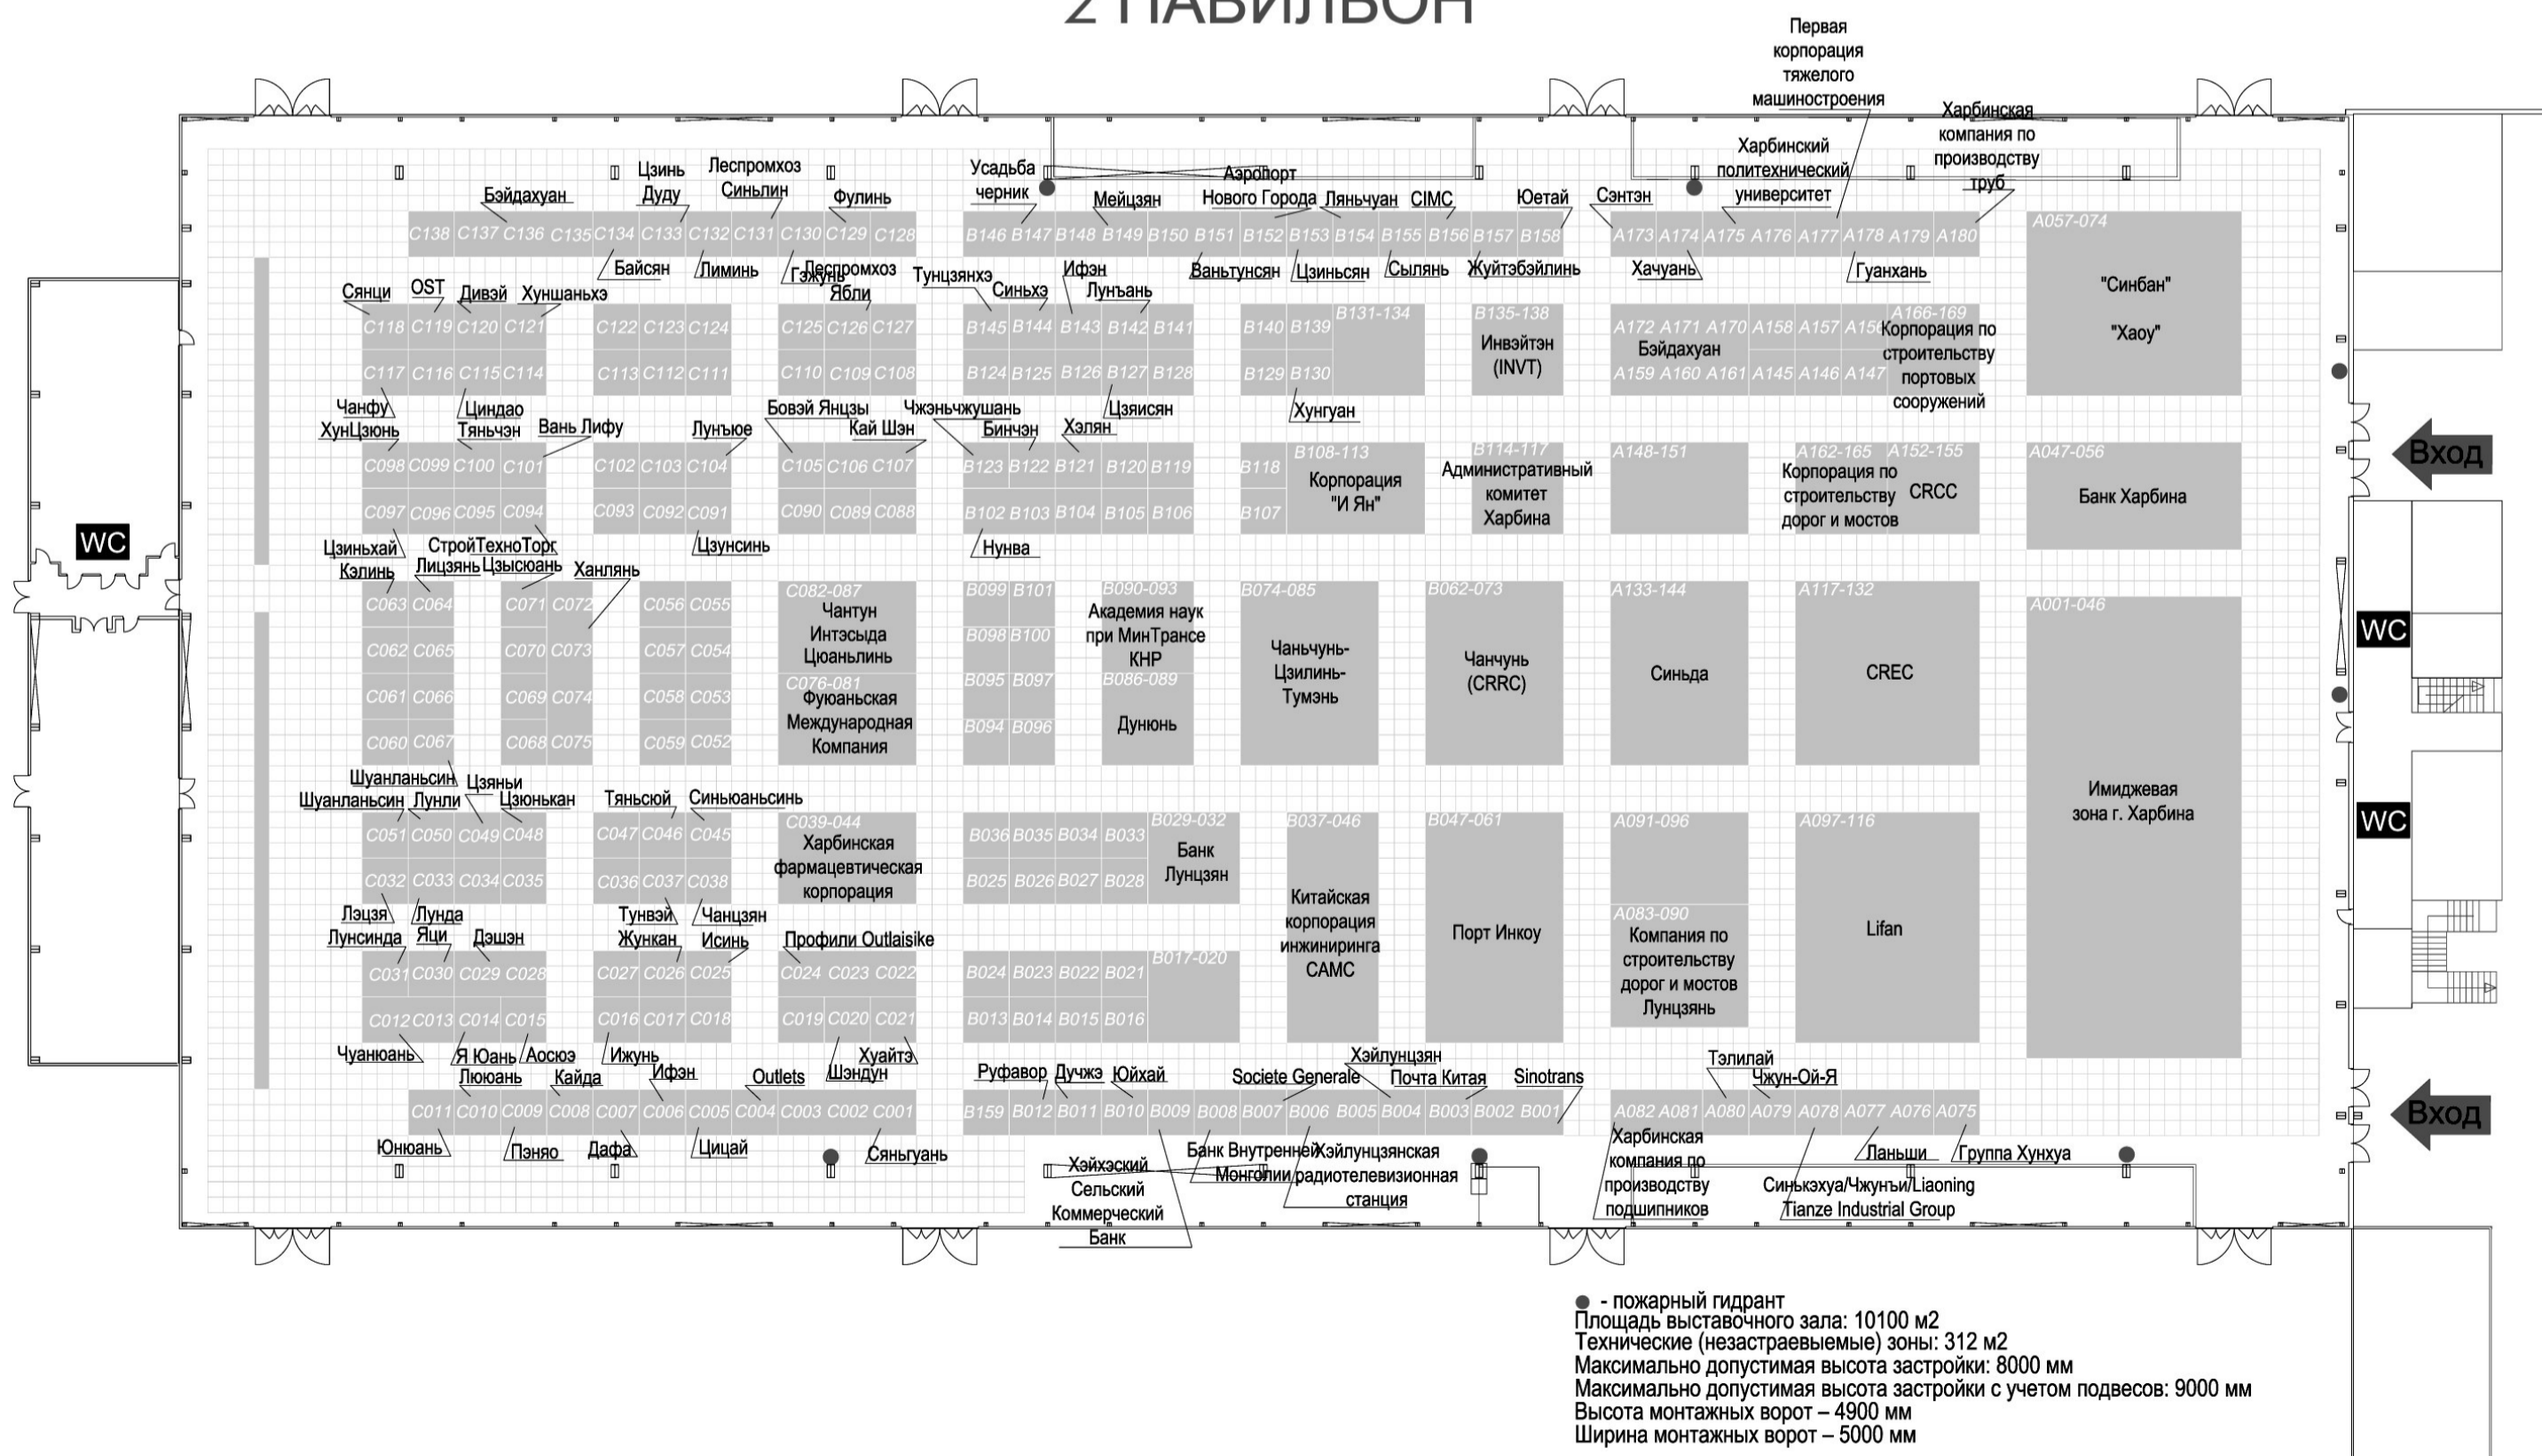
2 ПАВИЛЬОН

Первая корпорация тяжелого машиностроения
Харбинская компания по производству труб
Харбинский политехнический университет

Бэйдахуан
Цзинь Дуду
Леспромхоз Синьлин
Фулинь
Усадьба черник
Аэропорт Нового Города
Мейцзян
Ляньчуан
CIMC
Юетай
Сэнтэн

C138 C137 C136 C135 C134 C133 C132 C131 C130 C129 C128
B146 B147 B148 B149 B150 B151 B152 B153 B154 B155 B156 B157 B158
A173 A174 A175 A176 A177 A178 A179 A180
A057-074
"Синбан"
"Хаоу"

Байсян
Лиминь
Гэжунь
Леспромхоз Ябли
Тунцзянхэ
Синьхэ
Ифэн
Луньань
Ваньтунсян
Цзиньсян
Сылянь
Жуйтэбэйлинь
Хачуань
Гуанхань

Сянци
OST
Дивэй
Хуншаньхэ

C118 C119 C120 C121 C122 C123 C124 C125 C126 C127
B145 B144 B143 B142 B141 B140 B139 B131-134
B135-138 Инвэйтэн (INVT)
A172 A171 A170 A158 A157 A15
Бэйдахуан
A166-169 Корпорация по строительству портовых сооружений
C117 C116 C115 C114 C113 C112 C111 C110 C109 C108
B124 B125 B126 B127 B128 B129 B130
A159 A160 A161 A145 A146 A147

Чанфу
ХунЦзюнь
Циндао Тяньчэн
Вань Лифу
Луньюе
Бовэй Янцзы
Кай Шэн
Чжэньчжушань
Бинчэн
Хэлян
Цзяисян
Хунгуан

C098 C099 C100 C101 C102 C103 C104 C105 C106 C107
B123 B122 B121 B120 B119 B118
B108-113 Корпорация "И Ян"
B114-117 Административный комитет Харбина
A148-151
A162-165 Корпорация по строительству дорог и мостов
A152-155 CRCC
A047-056 Банк Харбина
C097 C096 C095 C094 C093 C092 C091 C090 C089 C088
B102 B103 B104 B105 B106 B107

Цзиньхай
Кэлинь
СтройТехноТорг
Лицзянь
Цзысюань
Ханлянь
Цзунсинь
Нунва

C063 C064 C071 C072 C056 C055
C082-087 Чантун Интэсыда Цюаньлинь
B099 B101
B090-093 Академия наук при МинТрансе КНР
B074-085 Чаньчунь-Цзилинь-Тумэнь
B062-073 Чанчунь (CRRC)
A133-144 Синьда
A117-132 CREC
A001-046
C062 C065 C070 C073 C057 C054
B098 B100
C061 C066 C069 C074 C058 C053
C076-081 Фуюаньская Международная Компания
B095 B097
B086-089 Дунюнь
C060 C067 C068 C075 C059 C052
B094 B096
Имиджевая зона г. Харбина

WC
WC
WC
Вход
Вход

Шуанланьсин
Шуанланьсин
Лунли
Цзяньи
Цзюнькан
Тяньсюй
Синьюаньсинь

C051 C050 C049 C048 C047 C046 C045
C039-044 Харбинская фармацевтическая корпорация
B036 B035 B034 B033
B029-032 Банк Лунцзян
B037-046
B047-061
A091-096
A097-116
C032 C033 C034 C035 C036 C037 C038
B025 B026 B027 B028
Китайская корпорация инжиниринга CAMC
Порт Инкоу
A083-090 Компания по строительству дорог и мостов Лунцзянь
Lifan

Лэцзя
Лунсинда
Лунда
Яци
Дэшэн
Тунвэй
Жункан
Чанцзян
Исинь
Профили Outlaisike

C031 C030 C029 C028 C027 C026 C025 C024 C023 C022
B024 B023 B022 B021
B017-020
C012 C013 C014 C015 C016 C017 C018 C019 C020 C021
B013 B014 B015 B016

Чуанюань
Я Юань
Лююань
Аосюэ
Кайда
Ижунь
Ифэн
Outlets
Шэндун
Хуайтэ
Руфавор
Дучжэ
Юйхай
Societe Generale
Хэйлунцзян
Почта Китая
Sinotrans
Тэлилай
Чжун-Ой-Я

C011 C010 C009 C008 C007 C006 C005 C004 C003 C002 C001
B159 B012 B011 B010 B009 B008 B007 B006 B005 B004 B003 B002 B001
A082 A081 A080 A079 A078 A077 A076 A075

Юнюань
Пэняо
Дафа
Цицай
Сяньгуань
Хэйхэский Сельский Коммерческий Банк
Банк Внутренней Монголии
Хэйлунцзянская радиотелевизионная станция
Харбинская компания по производству подшипников
Ланьши
Группа Хунхуа
Синькэхуа/Чжунъи/Liaoning Tianze Industrial Group

● - пожарный гидрант
Площадь выставочного зала: 10100 м2
Технические (незастраевымые) зоны: 312 м2
Максимально допустимая высота застройки: 8000 мм
Максимально допустимая высота застройки с учетом подвесов: 9000 мм
Высота монтажных ворот – 4900 мм
Ширина монтажных ворот – 5000 мм